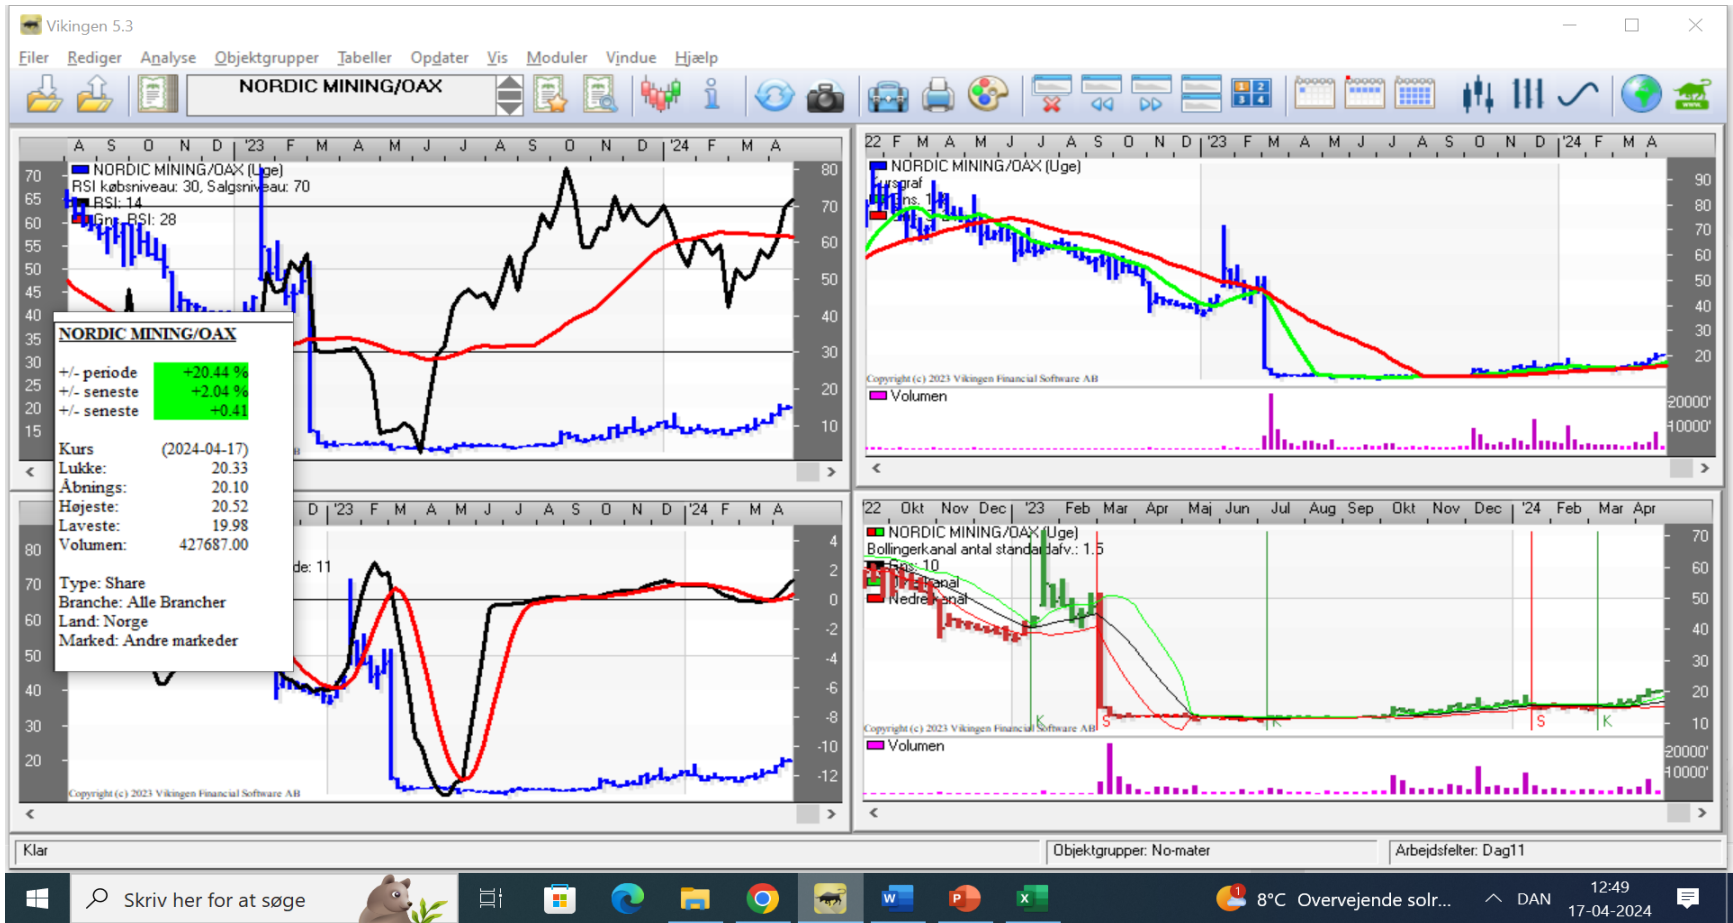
Vikingen 5.3

Filer Rediger Analyse Objektgrupper Tabeller Opdater Vis Moduler Vindue Hjælp

NORDIC MINING/OAX

A S O N D '23 F M A M J J A S O N D '24 F M A

NORDIC MINING/OAX (Uge)
RSI købsniveau: 30, Salgsniveau: 70
RSI: 14
Gns. RSI: 28

70 65 60 55 50 45 40 35 30 25 20 15

80 70 60 50 40 30 20 10

NORDIC MINING/OAX

| | |
|---|---|
| +/- periode | +20.44 % |
| +/- seneste | +2.04 % |
| +/- seneste | +0.41 |

| | |
|---|---|
| Kurs | (2024-04-17) |
| Lukke: | 20.33 |
| Åbnings: | 20.10 |
| Højeste: | 20.52 |
| Laveste: | 19.98 |
| Volumen: | 427687.00 |

Type: Share
Branche: Alle Brancher
Land: Norge
Marked: Andre markeder

D '23 F M A M J J A S O N D '24 F M A

de: 11

80 70 60 50 40 30 20

4 2 0 -2 -4 -6 -8 -10 -12

Copyright (c) 2023 Vikingen Financial Software AB

22 F M A M J J A S O N D '23 F M A M J J A S O N D '24 F M A

NORDIC MINING/OAX (Uge)
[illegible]rsgraf
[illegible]ns. 1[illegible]

90 80 70 60 50 40 30 20

Copyright (c) 2023 Vikingen Financial Software AB

Volumen

20000'
10000'

22 Okt Nov Dec '23 Feb Mar Apr Maj Jun Jul Aug Sep Okt Nov Dec '24 Feb Mar Apr

NORDIC MINING/OAX (Uge)
Bollingerkanal antal standardafv.: 1.5
Gns: 10
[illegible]kanal
Nedre kanal

70 60 50 40 30 20 10

K S K S K

Copyright (c) 2023 Vikingen Financial Software AB

Volumen

20000'
10000'

Klar
Objektgrupper: No-mater
Arbejdsfelter: Dag11

Skriv her for at søge
8°C Overvejende solr...
DAN
12:49
17-04-2024